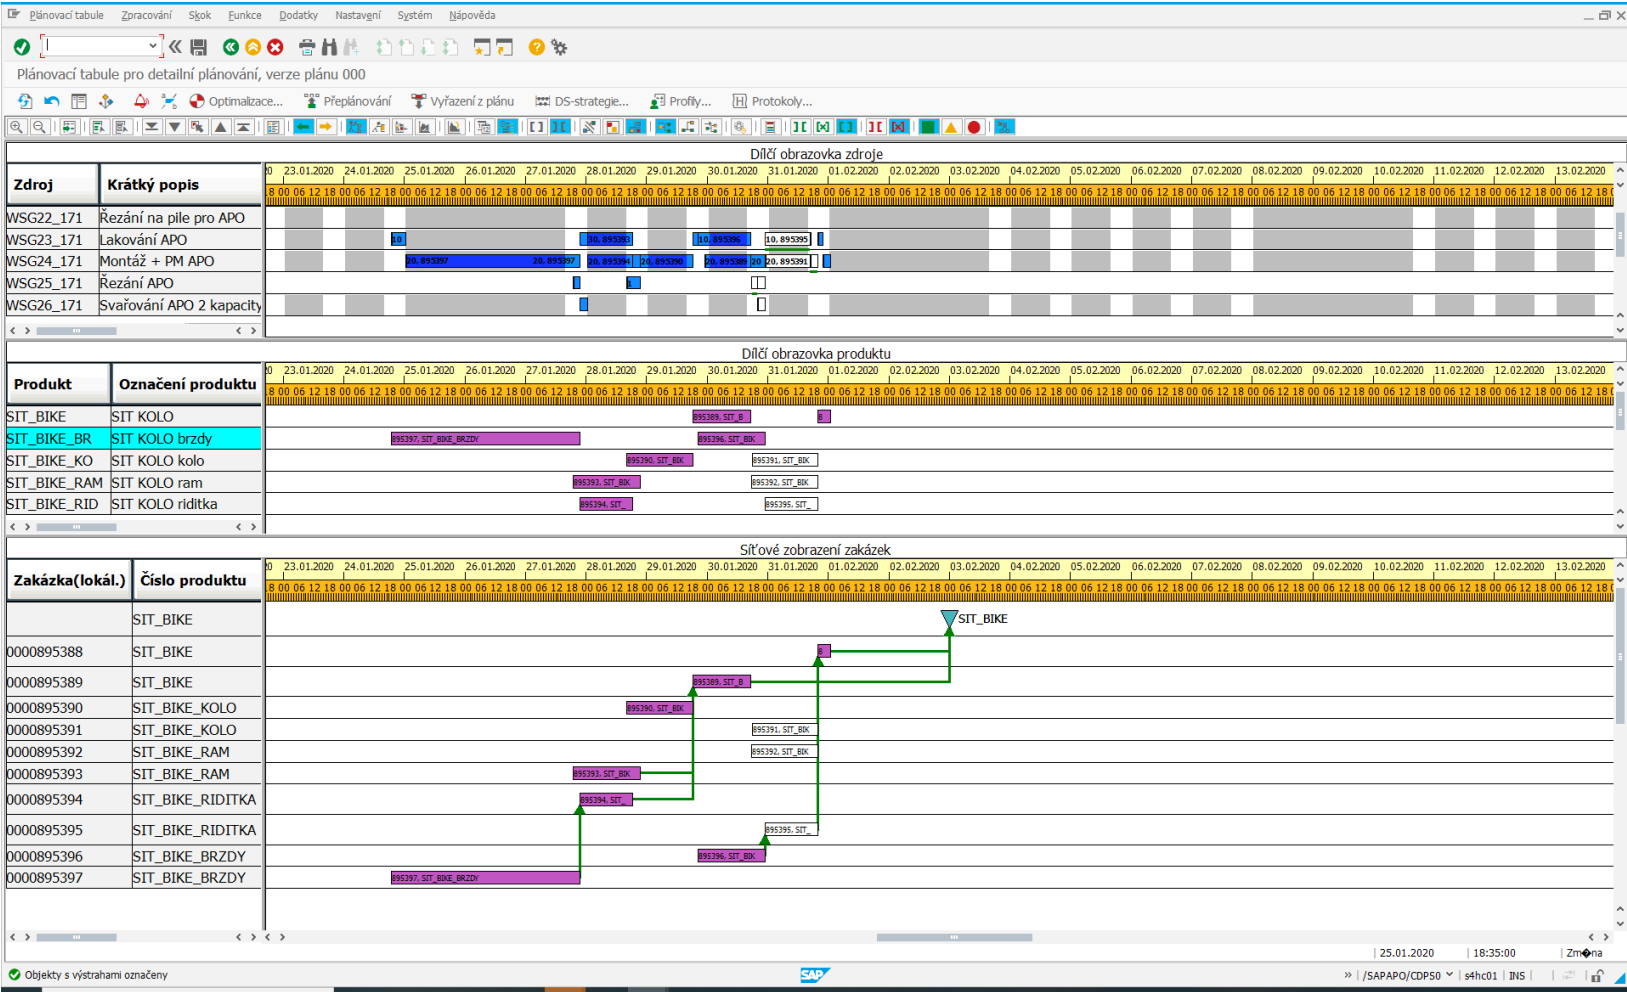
Plánovací tabule Zpracování Skok Funkce Dodatky Nastavení Systém Nápověda

Plánovací tabule pro detailní plánování, verze plánu 000

Optimalizace... Přeplánování Vyřazení z plánu DS-strategie... Profily... Protokoly...

Dílčí obrazovka zdroje

| Zdroj | Krátký popis |
|---|---|
| WSG22_171 | Řezání na pile pro APO |
| WSG23_171 | Lakování APO |
| WSG24_171 | Montáž + PM APO |
| WSG25_171 | Řezání APO |
| WSG26_171 | Svařování APO 2 kapacity |

23.01.2020 24.01.2020 25.01.2020 26.01.2020 27.01.2020 28.01.2020 29.01.2020 30.01.2020 31.01.2020 01.02.2020 02.02.2020 03.02.2020 04.02.2020 05.02.2020 06.02.2020 07.02.2020 08.02.2020 09.02.2020 10.02.2020 11.02.2020 12.02.2020 13.02.2020

10 30, 895393 10, 895396 10, 895395
20, 895397 20, 895397 20, 895394 20, 895390 20, 895389 20 20, 895391

Dílčí obrazovka produktu

| Produkt | Označení produktu |
|---|---|
| SIT_BIKE | SIT KOLO |
| SIT_BIKE_BR | SIT KOLO brzdy |
| SIT_BIKE_KO | SIT KOLO kolo |
| SIT_BIKE_RAM | SIT KOLO ram |
| SIT_BIKE_RID | SIT KOLO riditka |

895389, SIT_B 8
895397, SIT_BIKE_BRZDY 895396, SIT_BIK
895390, SIT_BIK 895391, SIT_BIK
895393, SIT_BIK 895392, SIT_BIK
895394, SIT_ 895395, SIT_

Síťové zobrazení zakázek

| Zakázka(lokál.) | Číslo produktu |
|---|---|
| | SIT_BIKE |
| 0000895388 | SIT_BIKE |
| 0000895389 | SIT_BIKE |
| 0000895390 | SIT_BIKE_KOLO |
| 0000895391 | SIT_BIKE_KOLO |
| 0000895392 | SIT_BIKE_RAM |
| 0000895393 | SIT_BIKE_RAM |
| 0000895394 | SIT_BIKE_RIDITKA |
| 0000895395 | SIT_BIKE_RIDITKA |
| 0000895396 | SIT_BIKE_BRZDY |
| 0000895397 | SIT_BIKE_BRZDY |

SIT_BIKE 8 895389, SIT_B 895390, SIT_BIK 895391, SIT_BIK 895392, SIT_BIK 895393, SIT_BIK 895394, SIT_ 895395, SIT_ 895396, SIT_BIK 895397, SIT_BIKE_BRZDY

25.01.2020 18:35:00 Změna

Objekty s výstrahami označeny

SAP /SAPAPO/CDPS0 s4hc01 INS